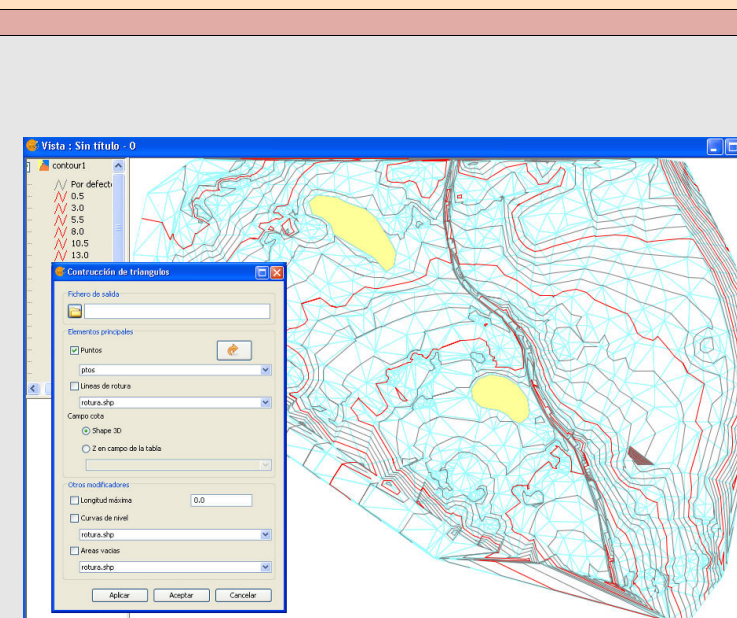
Vista : Sin título - 0

contour1
Por defecto
0.5
3.0
5.5
8.0
10.5
13.0

Contrucción de triangulos

Fichero de salida

Elementos principales
Puntos
ptos
Lineas de rotura
rotura.shp
Campo cota
Shape 3D
Z en campo de la tabla

Otros modificadores
Longitud máxima
0.0
Curvas de nivel
rotura.shp
Areas vacias
rotura.shp

Aplicar
Aceptar
Cancelar